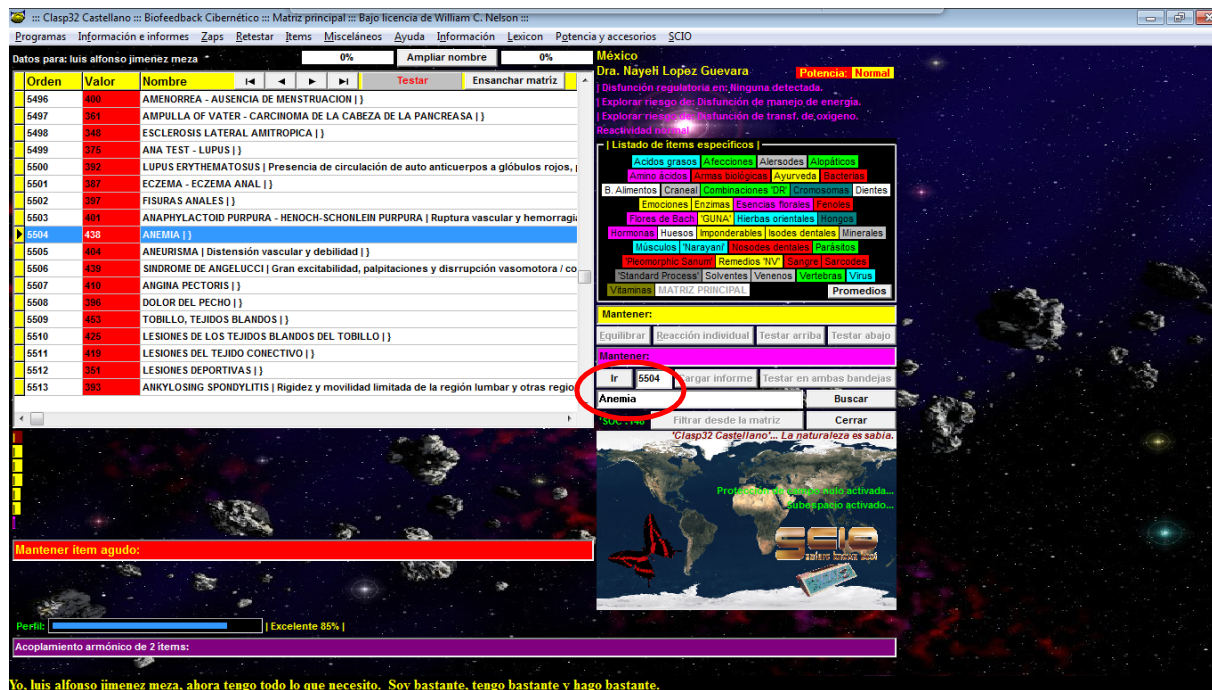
::: Clasp32 Castellano ::: Biofeedback Cibernético ::: Matriz principal ::: Bajo licencia de William C. Nelson :::

Programas  Información e informes  Zaps  Retestar  Items  Misceláneos  Ayuda  Información  Lexicon  Potencia y accesorios  SCIO

Datos para: luis alfonso jimenez meza  0%  Ampliar nombre  0%

| Orden | Valor | Nombre |
|---|---|---|
| 5496 | 400 | AMENORREA - AUSENCIA DE MENSTRUACION \| } |
| 5497 | 351 | AMPULLA OF VATER - CARCINOMA DE LA CABEZA DE LA PANCREASA \| } |
| 5498 | 348 | ESCLEROSIS LATERAL AMITROPICA \| } |
| 5499 | 376 | ANA TEST - LUPUS \| } |
| 5500 | 392 | LUPUS ERYTHEMATOSUS \| Presencia de circulación de auto anticuerpos a glóbulos rojos, \| |
| 5501 | 387 | ECZEMA - ECZEMA ANAL \| } |
| 5502 | 397 | FISURAS ANALES \| } |
| 5503 | 401 | ANAPHYLACTOID PURPURA - HENOCH-SCHONLEIN PURPURA \| Ruptura vascular y hemorragi |
| 5504 | 438 | ANEMIA \| } |
| 5505 | 404 | ANEURISMA \| Distensión vascular y debilidad \| } |
| 5506 | 439 | SINDROME DE ANGELUCCI \| Gran excitabilidad, palpitaciones y disrrupción vasomotora / co |
| 5507 | 410 | ANGINA PECTORIS \| } |
| 5508 | 396 | DOLOR DEL PECHO \| } |
| 5509 | 453 | TOBILLO, TEJIDOS BLANDOS \| } |
| 5510 | 425 | LESIONES DE LOS TEJIDOS BLANDOS DEL TOBILLO \| } |
| 5511 | 419 | LESIONES DEL TEJIDO CONECTIVO \| } |
| 5512 | 351 | LESIONES DEPORTIVAS \| } |
| 5513 | 393 | ANKYLOSING SPONDYLITIS \| Rigidez y movilidad limitada de la región lumbar y otras regio |

Testar  Ensanchar matriz

México
Dra. Nayeli Lopez Guevara  Potencia: Normal
| Disfunción regulatoria en: Ninguna detectada.
| Explorar riesgo de: Disfunción de manejo de energía.
| Explorar riesgo de: Disfunción de transf. de oxígeno.
Reactividad normal

| Listado de ítems específicos |
Acidos grasos  Afecciones  Alersodes  Alopáticos  Amino ácidos  Armas biológicas  Ayurveda  Bacterias  B. Alimentos  Craneal  Combinaciones 'DR'  Cromosomas  Dientes  Emociones  Enzimas  Esencias florales  Fenoles  Flores de Bach  'GUNA'  Hierbas orientales  Hongos  Hormonas  Huesos  Imponderables  Isodes dentales  Minerales  Músculos  'Narayani'  Nosodes dentales  Parásitos  'Pleomorphic Sanum'  Remedios 'NV'  Sangre  Sarcodes  'Standard Process'  Solventes  Venenos  Vertebras  Virus  Vitaminas  MATRIZ PRINCIPAL  Promedios

Mantener:
Equilibrar  Reacción individual  Testar arriba  Testar abajo
Mantener:
Ir  5504  Cargar informe  Testar en ambas bandejas
Anemia  Buscar
SOC : 140  Filtrar desde la matriz  Cerrar
'Clasp32 Castellano'... La naturaleza es sabia.
Protección de campo nulo activada...
Subespacio activado...
SCIO

Mantener ítem agudo:

Perfil:  | Excelente 85% |

Acoplamiento armónico de 2 ítems:

Yo, luis alfonso jimenez meza, ahora tengo todo lo que necesito. Soy bastante, tengo bastante y hago bastante.